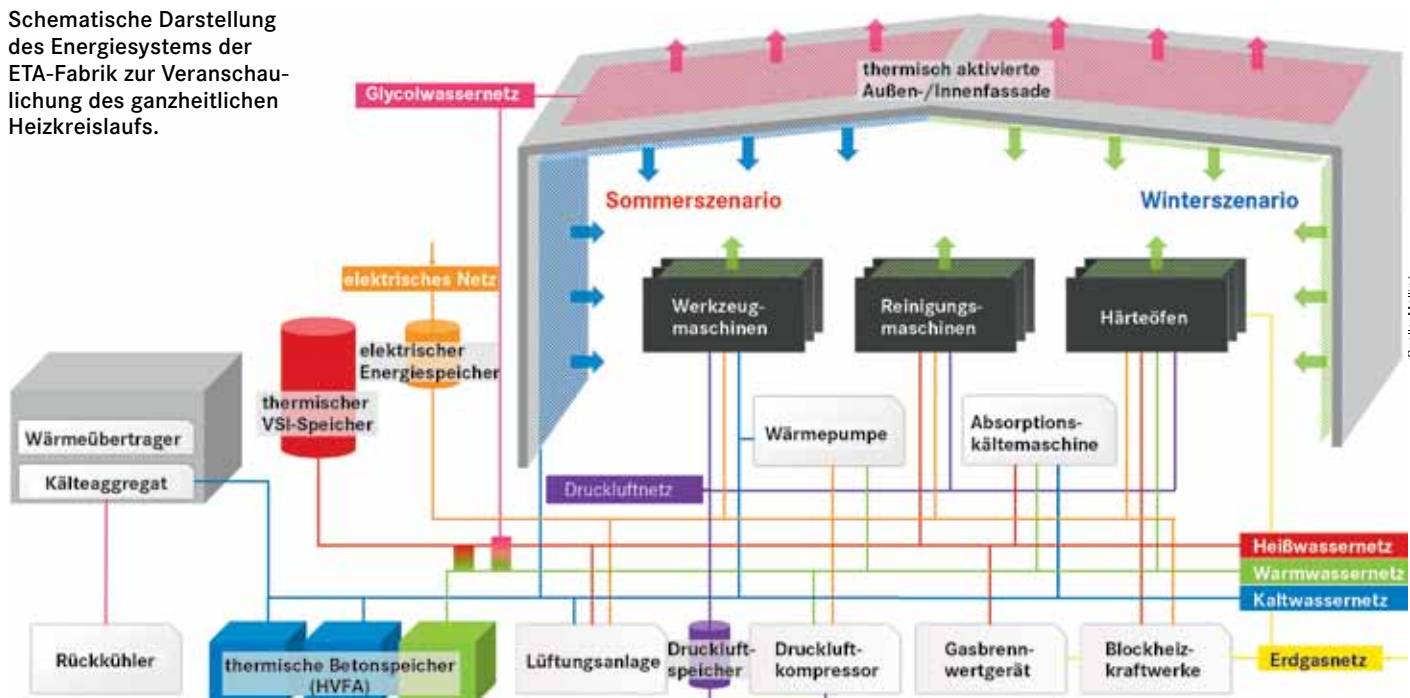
Schematische Darstellung des Energiesystems der ETA-Fabrik zur Veranschaulichung des ganzheitlichen Heizkreislaufs.

Glycolwassernetz

thermisch aktivierte Außen-/Innenfassade

Sommerszenario

Winterszenario

elektrisches Netz

Werkzeugmaschinen

Reinigungsmaschinen

Härteöfen

thermischer VSI-Speicher

elektrischer Energiespeicher

Wärmeübertrager

Kälteaggregat

Wärmepumpe

Absorptionskältemaschine

Druckluftnetz

Heißwassernetz

Warmwassernetz

Kaltwassernetz

Rückkühler

thermische Betonspeicher (HVFA)

Lüftungsanlage

Druckluftspeicher

Druckluftkompressor

Gasbrennwertgerät

Blockheizkraftwerke

Erdgasnetz

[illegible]